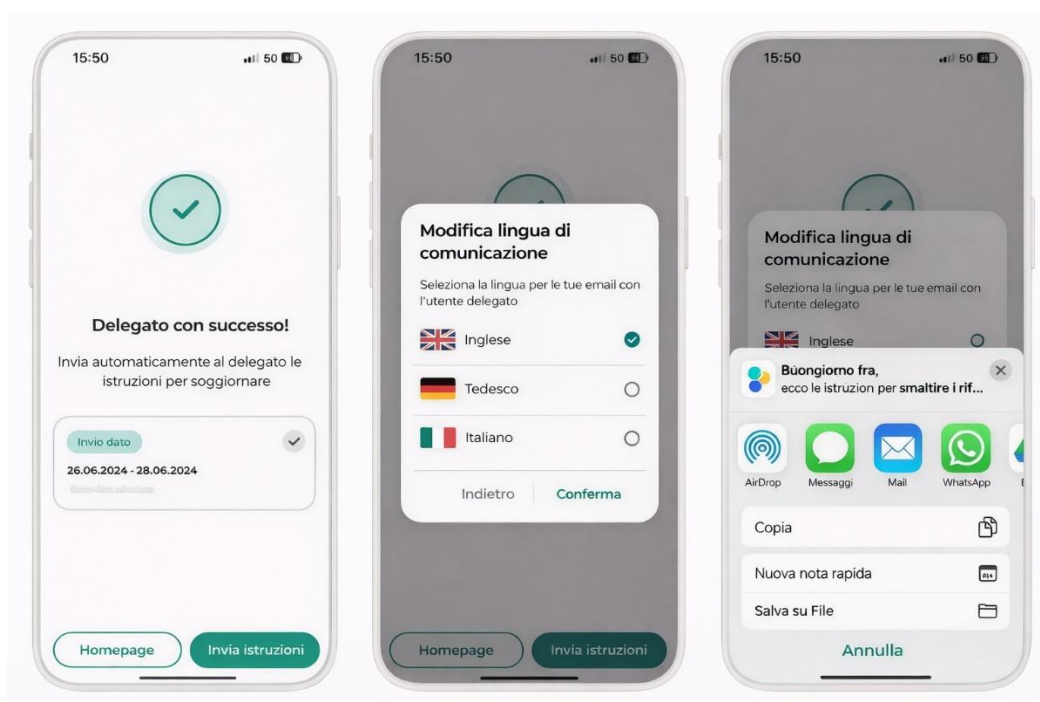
15:50

50

Delegato con successo!

Invia automaticamente al delegato le istruzioni per soggiornare

Invio dato

26.06.2024 - 28.06.2024

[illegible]

Homepage

Invia istruzioni

15:50

50

Modifica lingua di comunicazione

Seleziona la lingua per le tue email con l'utente delegato

Inglese

Tedesco

Italiano

Indietro

Conferma

Homepage

Invia istruzioni

15:50

50

Modifica lingua di comunicazione

Seleziona la lingua per le tue email con l'utente delegato

Inglese

Buongiorno fra,

ecco le istruzion per smaltire i rif...

AirDrop

Messaggi

Mail

WhatsApp

Copia

Nuova nota rapida

Salva su File

Annulla